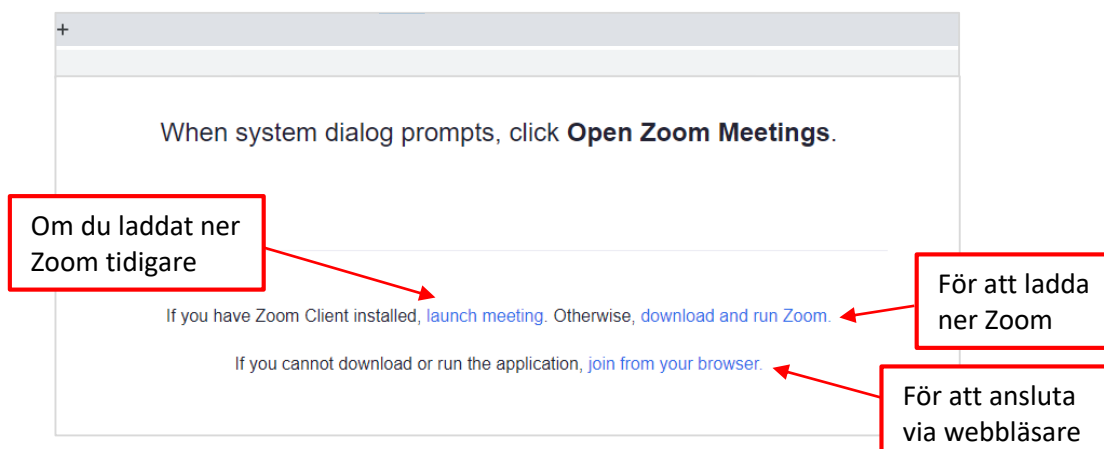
+

When system dialog prompts, click **Open Zoom Meetings**.

Om du laddat ner Zoom tidigare

För att ladda ner Zoom

If you have Zoom Client installed, launch meeting. Otherwise, download and run Zoom.

If you cannot download or run the application, join from your browser.

För att ansluta via webbläsare